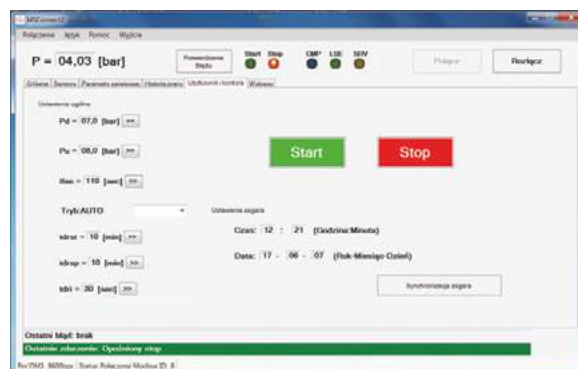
MSConnect2

Połączenie Język Pomoc Wyjście

P = 04,03 [bar]

Potwierdzenie Błędu

Start Stop

CMP LSE SDV

Połącz

Rozłącz

Główne Sensory Parametry serwisowe Historia pracy Użytkownik i kontrola Wykresy

Ustawienia ogólne

Pd = 07,0 [bar] >>

Pu = 08,0 [bar] >>

ttao = 110 [sec] >>

Tryb:AUTO

tdrst = 10 [min] >>

tdrup = 10 [min] >>

tdri = 30 [sec] >>

Start

Stop

Ustawienia zegara

Czas: 12 : 21 (Godzina:Minuta)

Data: 17 - 06 - 07 (Rok-Miesiąc-Dzień)

Synchronizacja zegara

Ostatni błąd: brak

Ostatnie zdarzenie: Opóźniony stop

Port: COM3, 9600bps Status: Połączony Modbus ID: 8